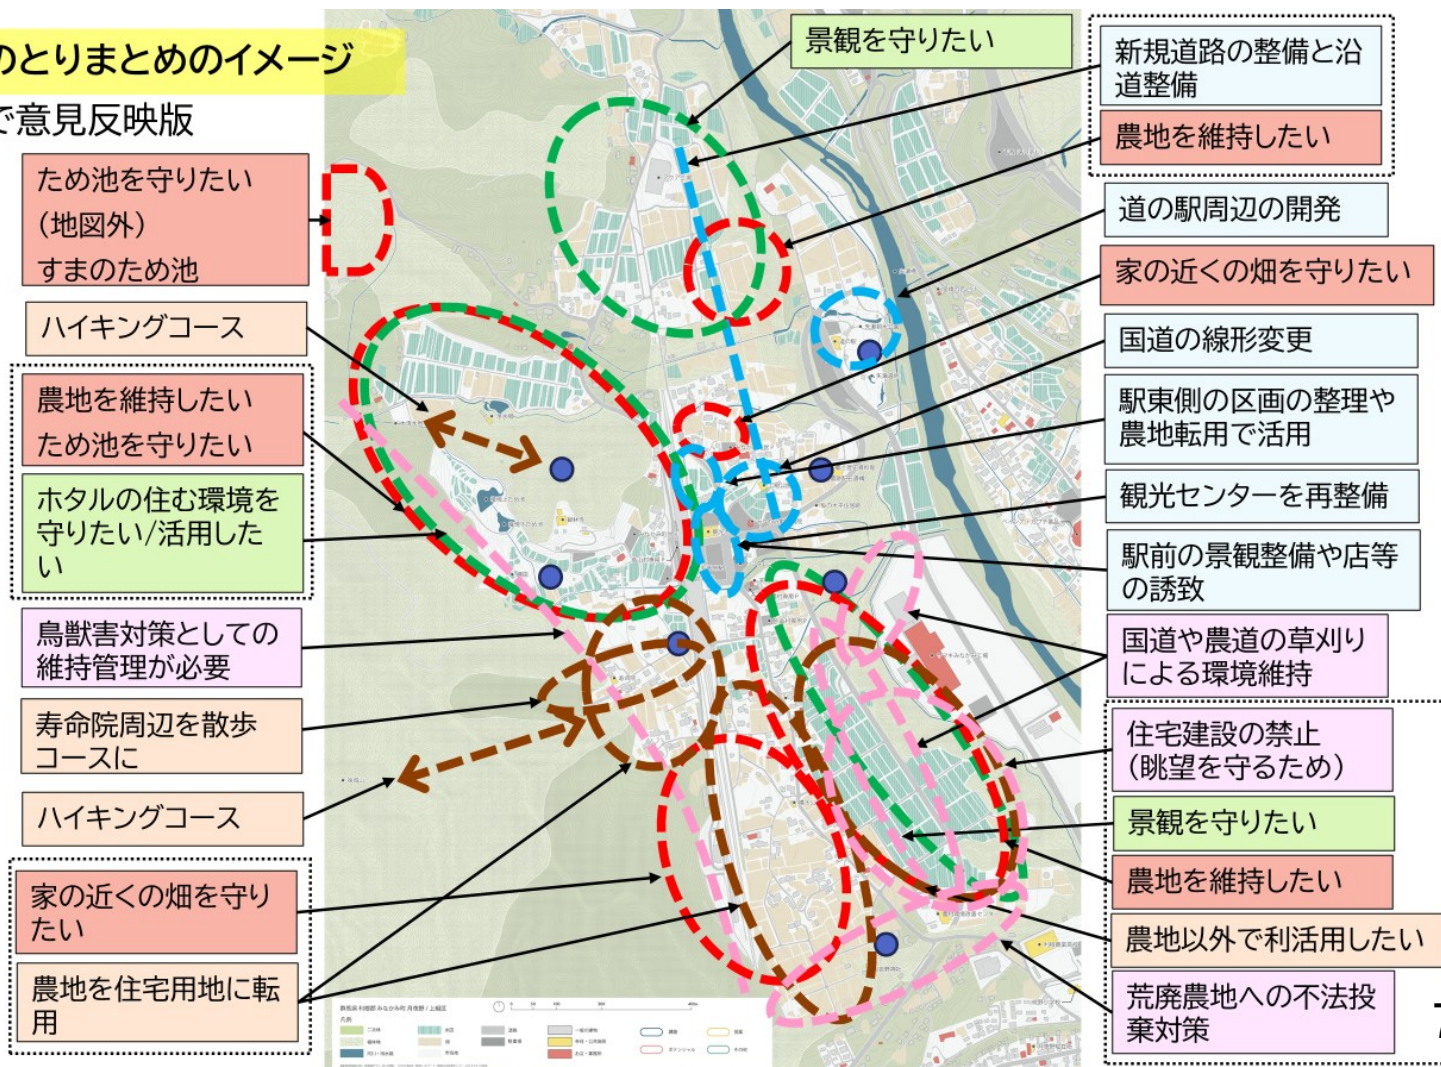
のとりまとめのイメージ
で意見反映版

ため池を守りたい（地図外）すまのため池

ハイキングコース

農地を維持したい
ため池を守りたい

ホタルの住む環境を守りたい/活用したい

鳥獣害対策としての維持管理が必要

寿命院周辺を散歩コースに

ハイキングコース

家の近くの畑を守りたい

農地を住宅用地に転用

景観を守りたい

新規道路の整備と沿道整備

農地を維持したい

道の駅周辺の開発

家の近くの畑を守りたい

国道の線形変更

駅東側の区画の整理や農地転用で活用

観光センターを再整備

駅前の景観整備や店等の誘致

国道や農道の草刈りによる環境維持

住宅建設の禁止（眺望を守るため）

景観を守りたい

農地を維持したい

農地以外で利活用したい

荒廃農地への不法投棄対策